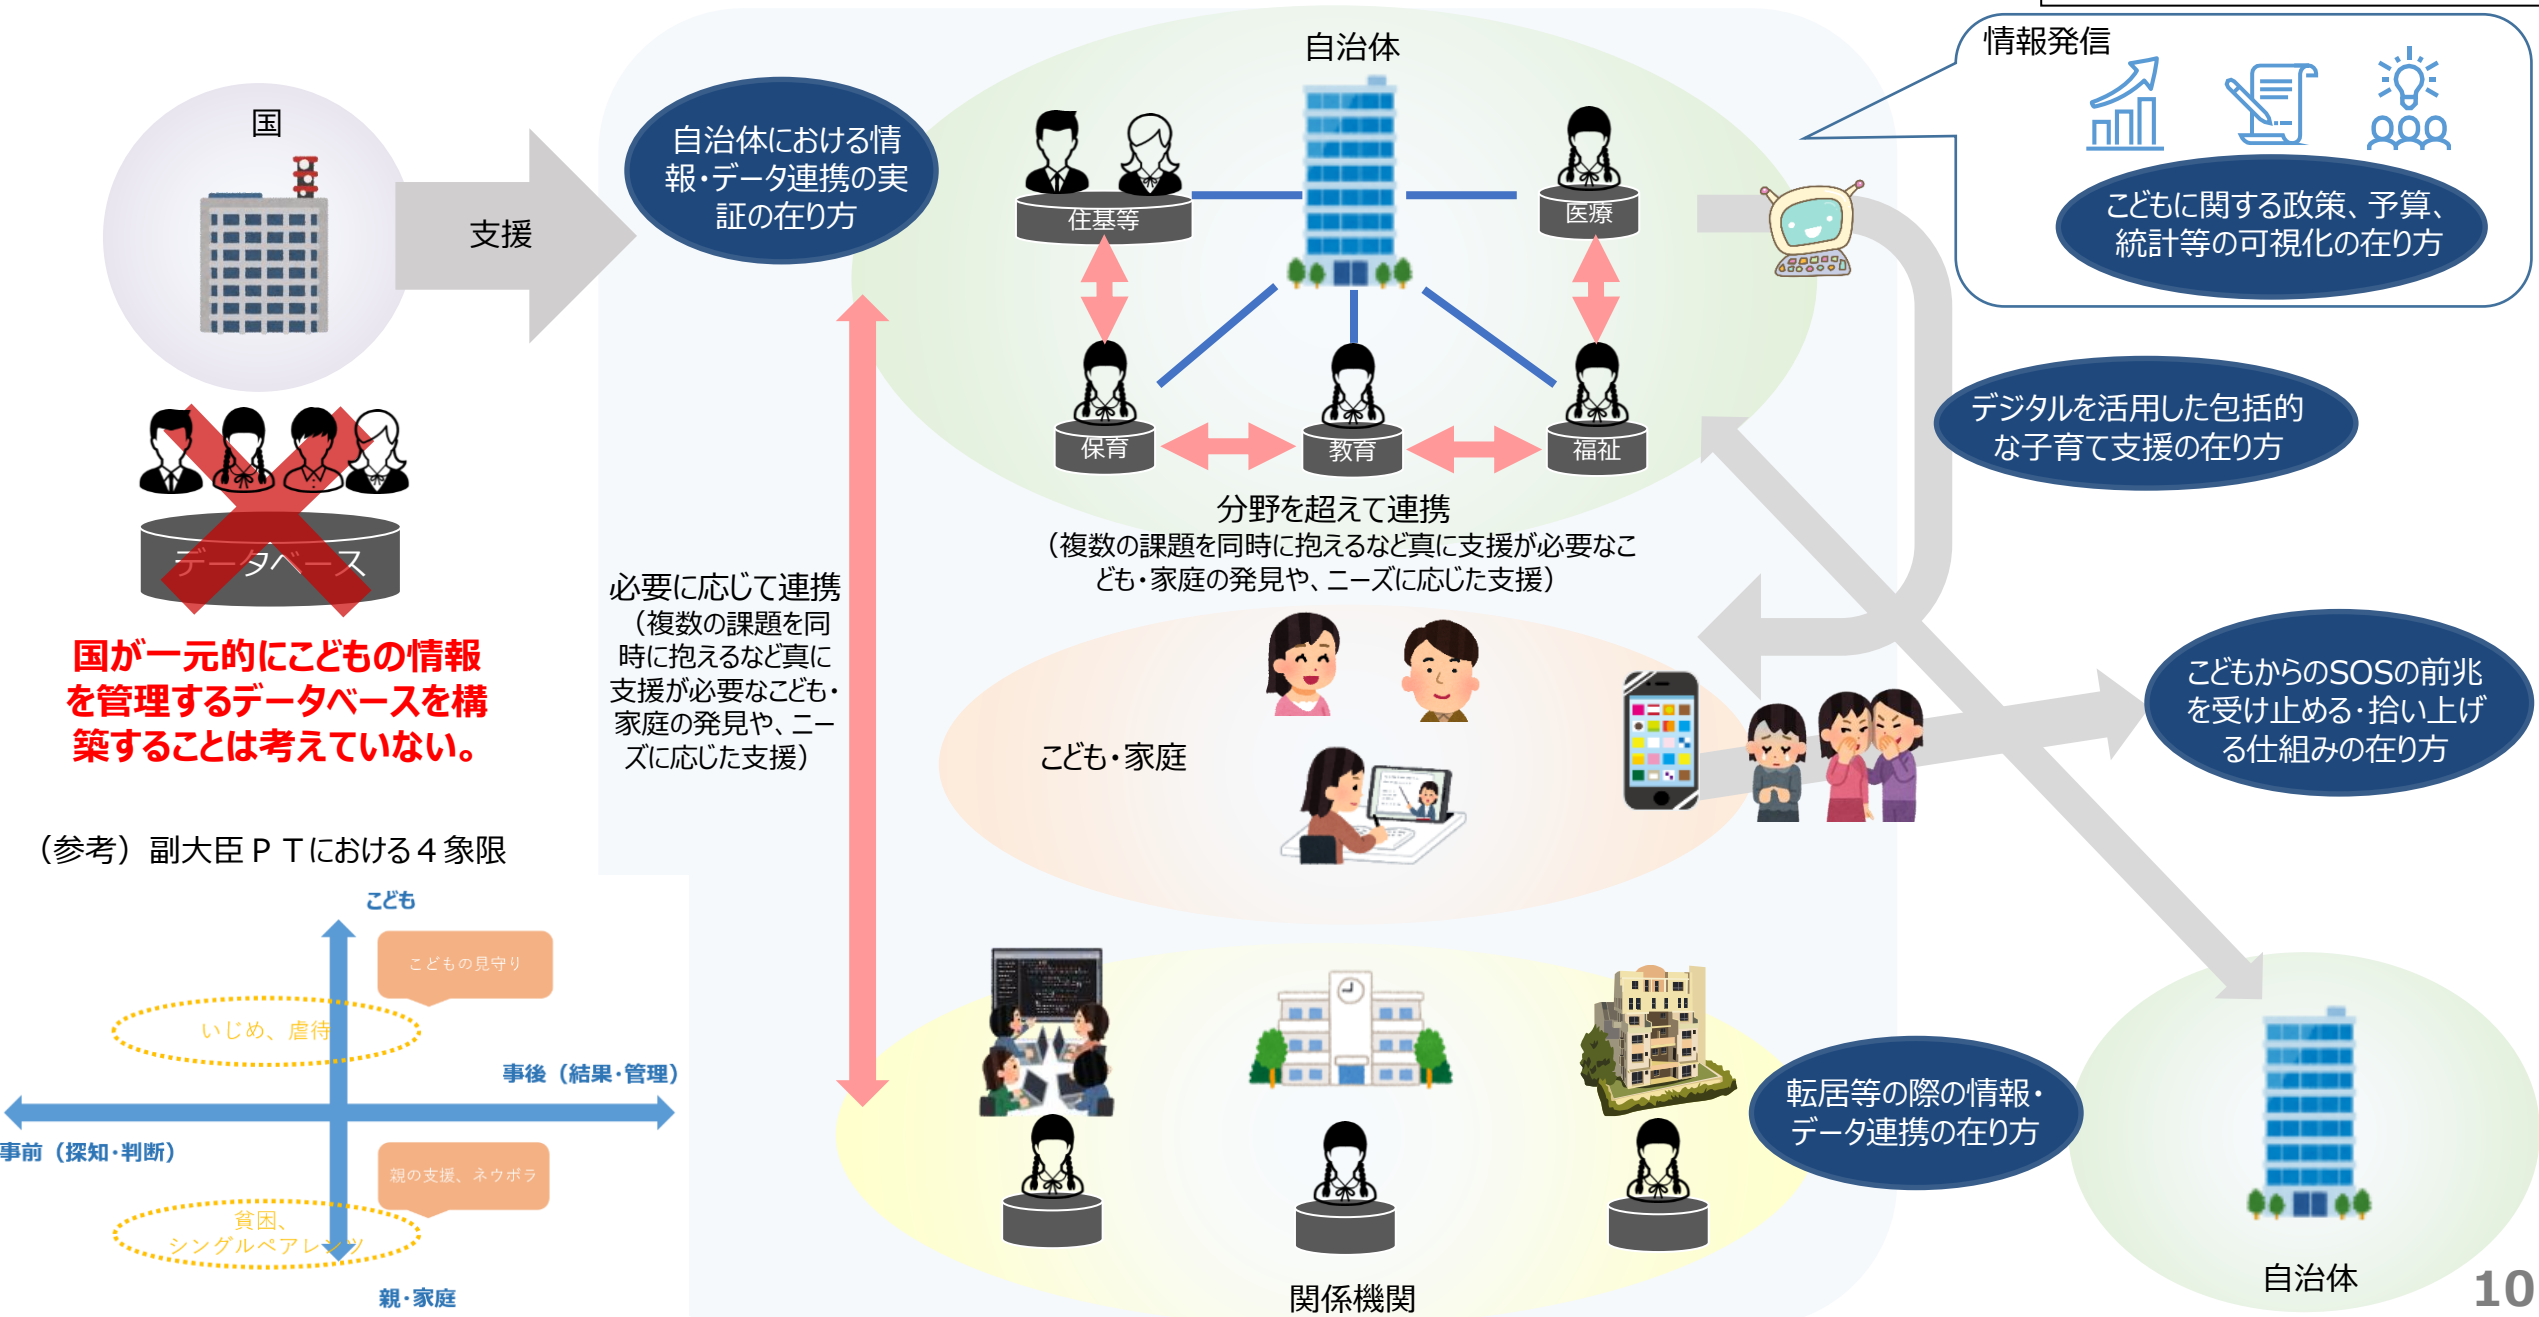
国

支援

データベース

国が一元的にこどもの情報を管理するデータベースを構築することは考えていない。

（参考）副大臣ＰＴにおける４象限

こども

こどもの見守り

いじめ、虐待

事後（結果・管理）

事前（探知・判断）

親の支援、ネウボラ

貧困、シングルペアレンツ

親・家庭

自治体における情報・データ連携の実証の在り方

自治体

住基等

医療

保育

教育

福祉

分野を超えて連携
（複数の課題を同時に抱えるなど真に支援が必要なこども・家庭の発見や、ニーズに応じた支援）

必要に応じて連携
（複数の課題を同時に抱えるなど真に支援が必要なこども・家庭の発見や、ニーズに応じた支援）

こども・家庭

関係機関

情報発信

こどもに関する政策、予算、統計等の可視化の在り方

デジタルを活用した包括的な子育て支援の在り方

こどもからのSOSの前兆を受け止める・拾い上げる仕組みの在り方

転居等の際の情報・データ連携の在り方

自治体

10